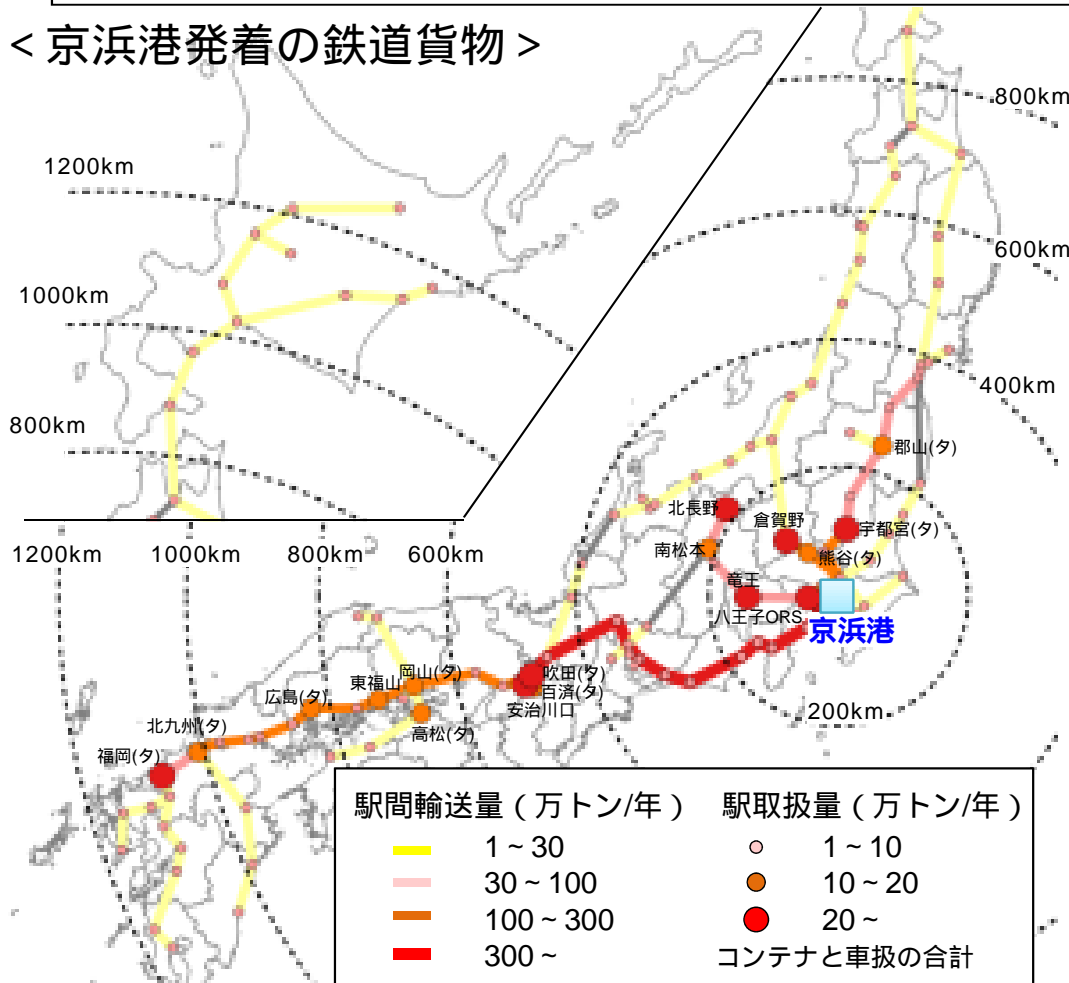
＜京浜港発着の鉄道貨物＞

1200km
1000km
800km
800km
600km
400km
200km
1200km
1000km
800km
600km

郡山(タ)
北長野
倉賀野
宇都宮(タ)
南松本
熊谷(タ)
竜王
八王子ORS
京浜港
吹田(タ)
百済(タ)
安治川口
岡山(タ)
東福山
広島(タ)
高松(タ)
北九州(タ)
福岡(タ)

駅間輸送量（万トン/年）
1 ~ 30
30 ~ 100
100 ~ 300
300 ~

駅取扱量（万トン/年）
1 ~ 10
10 ~ 20
20 ~
コンテナと車扱の合計